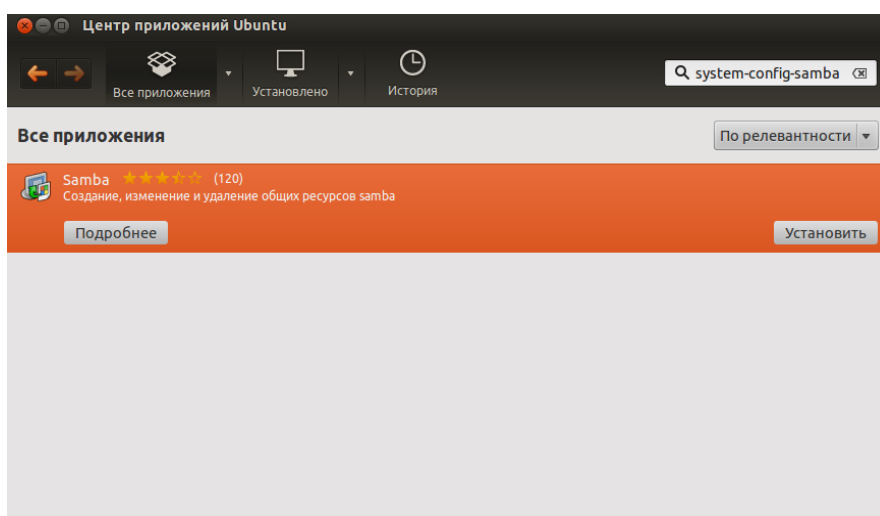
Центр приложений Ubuntu

Все приложения

Установлено

История

system-config-samba

Все приложения

По релевантности

Samba (120)
Создание, изменение и удаление общих ресурсов samba

Подробнее

Установить